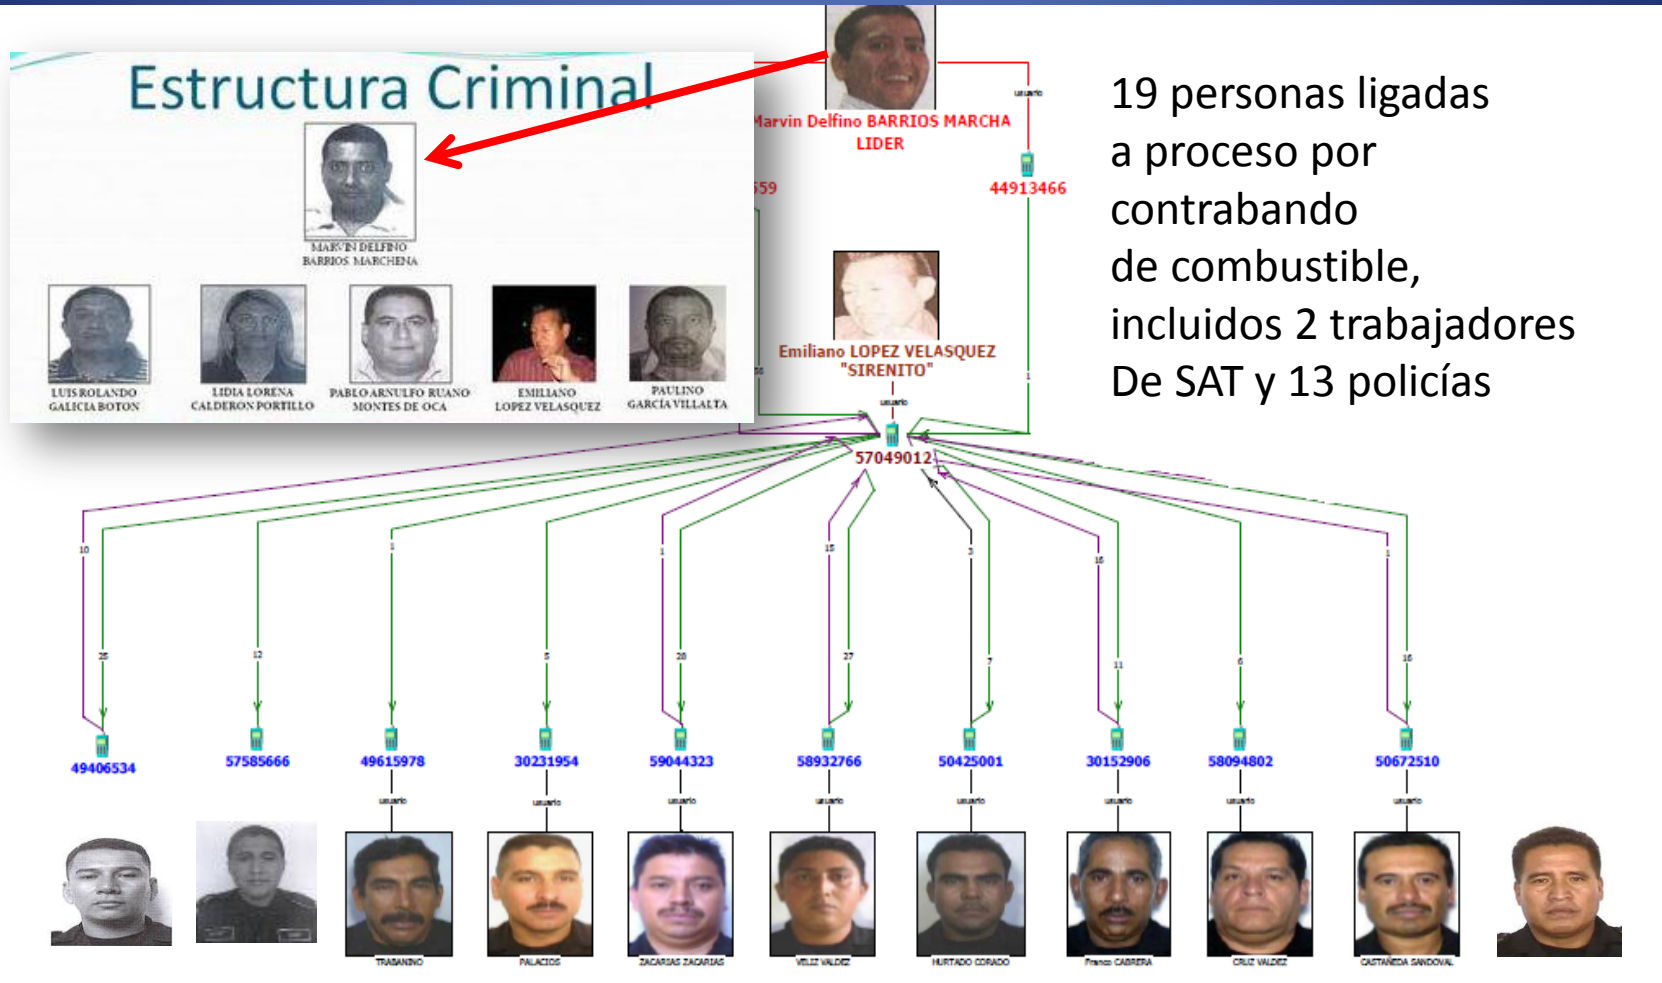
Estructura Criminal

MARVIN DELFINO BARRIOS MARCHENA

LUIS ROLANDO GALICIA BOTON

LIDIA LORENA CALDERON PORTILLO

PABLO ARNULFO RUANO MONTES DE OCA

EMILIANO LOPEZ VELASQUEZ

PAULINO GARCIA VILLALTA

Marvin Delfino BARRIOS MARCHA
LIDER

usuario

559

44913466

Emiliano LOPEZ VELASQUEZ
"SIRENITO"

usuario

57049012

19 personas ligadas a proceso por contrabando de combustible, incluidos 2 trabajadores De SAT y 13 policías

10 25 12 1 5 1 28 15 27 3 7 16 11 6 1 16

49406534

57585666

49615978

30231954

59044323

58932766

50425001

30152906

58094802

50672510

usuario usuario usuario usuario usuario usuario usuario usuario

TRABANINO

PALACIOS

ZACARIAS ZACARIAS

VELIZ VALDEZ

HURTADO CORADO

Franco CABRERA

CRUZ VALDEZ

CASTAÑEDA SANDOVAL